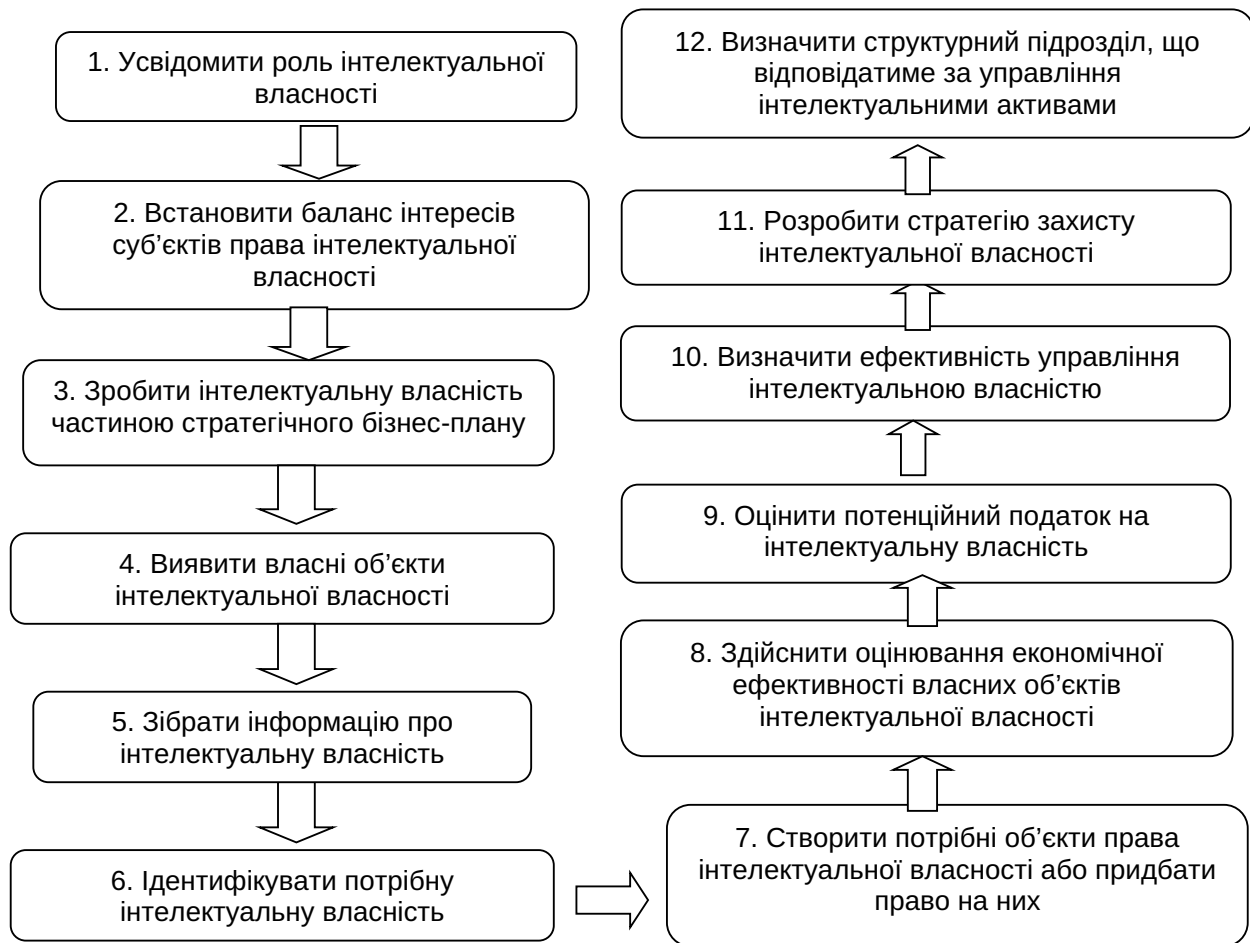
1. Усвідомити роль інтелектуальної власності

2. Встановити баланс інтересів суб'єктів права інтелектуальної власності

3. Зробити інтелектуальну власність частиною стратегічного бізнес-плану

4. Виявити власні об'єкти інтелектуальної власності

5. Зібрати інформацію про інтелектуальну власність

6. Ідентифікувати потрібну інтелектуальну власність

7. Створити потрібні об'єкти права інтелектуальної власності або придбати право на них

8. Здійснити оцінювання економічної ефективності власних об'єктів інтелектуальної власності

9. Оцінити потенційний податок на інтелектуальну власність

10. Визначити ефективність управління інтелектуальною власністю

11. Розробити стратегію захисту інтелектуальної власності

12. Визначити структурний підрозділ, що відповідатиме за управління інтелектуальними активами